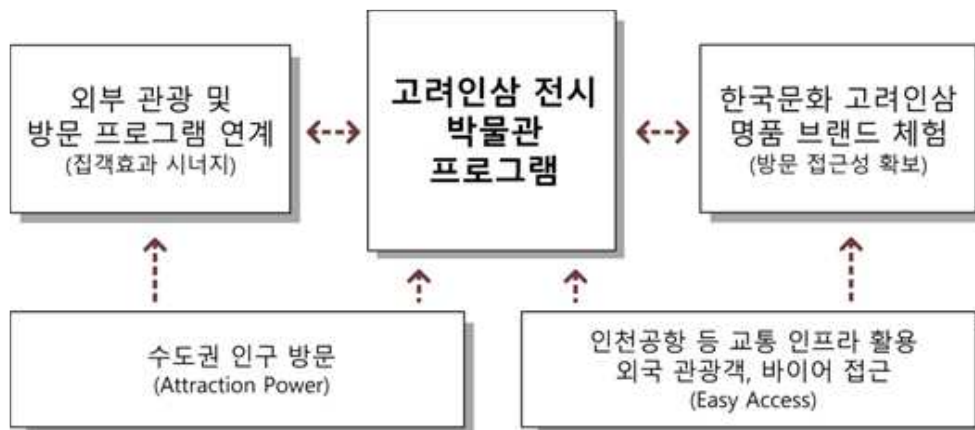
외부 관광 및 방문 프로그램 연계
(집객효과 시너지)

고려인삼 전시 박물관 프로그램

한국문화 고려인삼 명품 브랜드 체험
(방문 접근성 확보)

수도권 인구 방문
(Attraction Power)

인천공항 등 교통 인프라 활용 외국 관광객, 바이어 접근
(Easy Access)